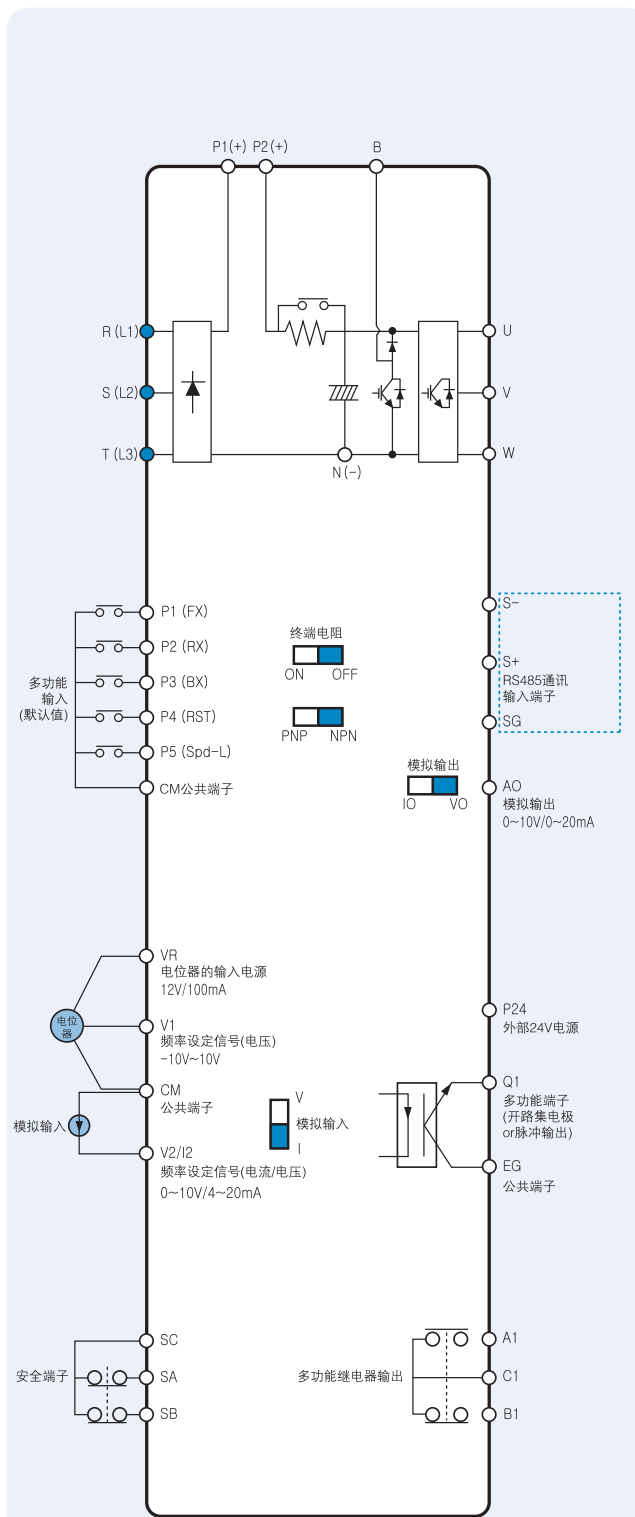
P1(+) P2(+) B

R (L1)
S (L2)
T (L3)
N (-)
U
V
W

P1 (FX)
P2 (RX)
P3 (BX)
P4 (RST)
P5 (Spd-L)
CM公共端子

多功能输入(默认值)

终端电阻
ON OFF

PNP NPN

S-
S+
RS485通讯输入端子
SG

模拟输出
IO VO

AO
模拟输出
0~10V/0~20mA

VR
电位器的输入电源
12V/100mA

电位器

V1
频率设定信号(电压)
-10V~10V

CM
公共端子

模拟输入

V
模拟输入
I

V2/I2
频率设定信号(电流/电压)
0~10V/4~20mA

P24
外部24V电源

Q1
多功能端子
(开路集电极 or脉冲输出)

EG
公共端子

SC
安全端子
SA
SB

多功能继电器输出
A1
C1
B1